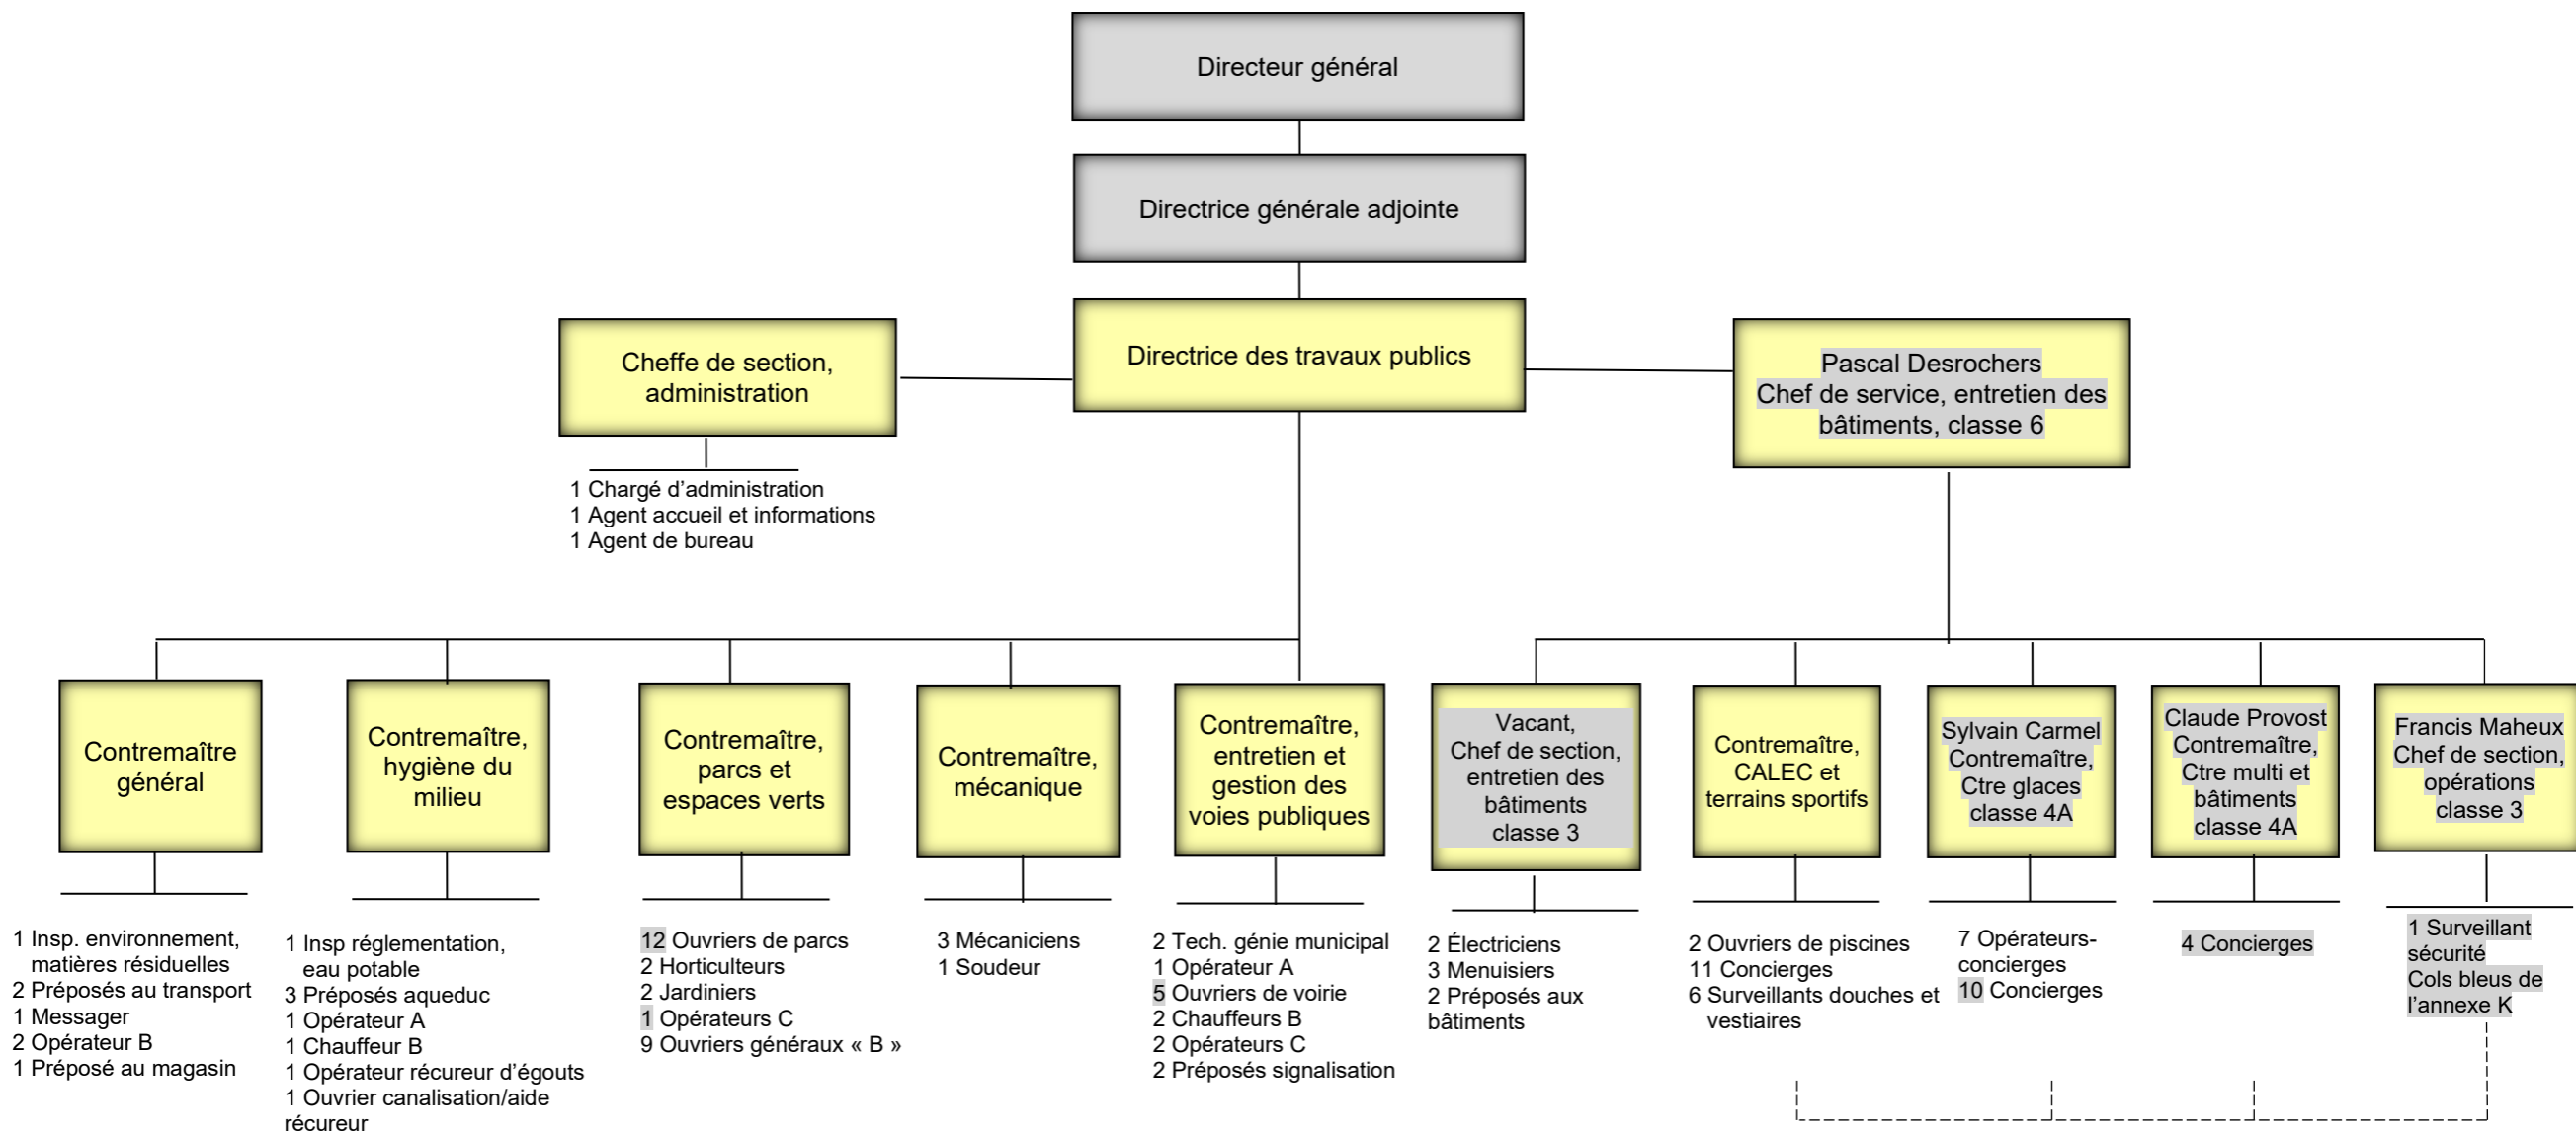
Directeur général

Directrice générale adjointe

Cheffe de section, administration

Directrice des travaux publics

Pascal Desrochers
Chef de service, entretien des bâtiments, classe 6

1 Chargé d'administration
1 Agent accueil et informations
1 Agent de bureau

Contremaître général

Contremaître, hygiène du milieu

Contremaître, parcs et espaces verts

Contremaître, mécanique

Contremaître, entretien et gestion des voies publiques

Vacant,
Chef de section, entretien des bâtiments classe 3

Contremaître, CALEC et terrains sportifs

Sylvain Carmel
Contremaître, Ctre glaces classe 4A

Claude Provost
Contremaître, Ctre multi et bâtiments classe 4A

Francis Maheux
Chef de section, opérations classe 3

1 Insp. environnement, matières résiduelles
2 Préposés au transport
1 Messager
2 Opérateur B
1 Préposé au magasin

1 Insp réglementation, eau potable
3 Préposés aqueduc
1 Opérateur A
1 Chauffeur B
1 Opérateur récureur d'égouts
1 Ouvrier canalisation/aide récureur

12 Ouvriers de parcs
2 Horticulteurs
2 Jardiniers
1 Opérateurs C
9 Ouvriers généraux « B »

3 Mécaniciens
1 Soudeur

2 Tech. génie municipal
1 Opérateur A
5 Ouvriers de voirie
2 Chauffeurs B
2 Opérateurs C
2 Préposés signalisation

2 Électriciens
3 Menuisiers
2 Préposés aux bâtiments

2 Ouvriers de piscines
11 Concierges
6 Surveillants douches et vestiaires

7 Opérateurs-concierges
10 Concierges

4 Concierges

1 Surveillant sécurité
Cols bleus de l'annexe K